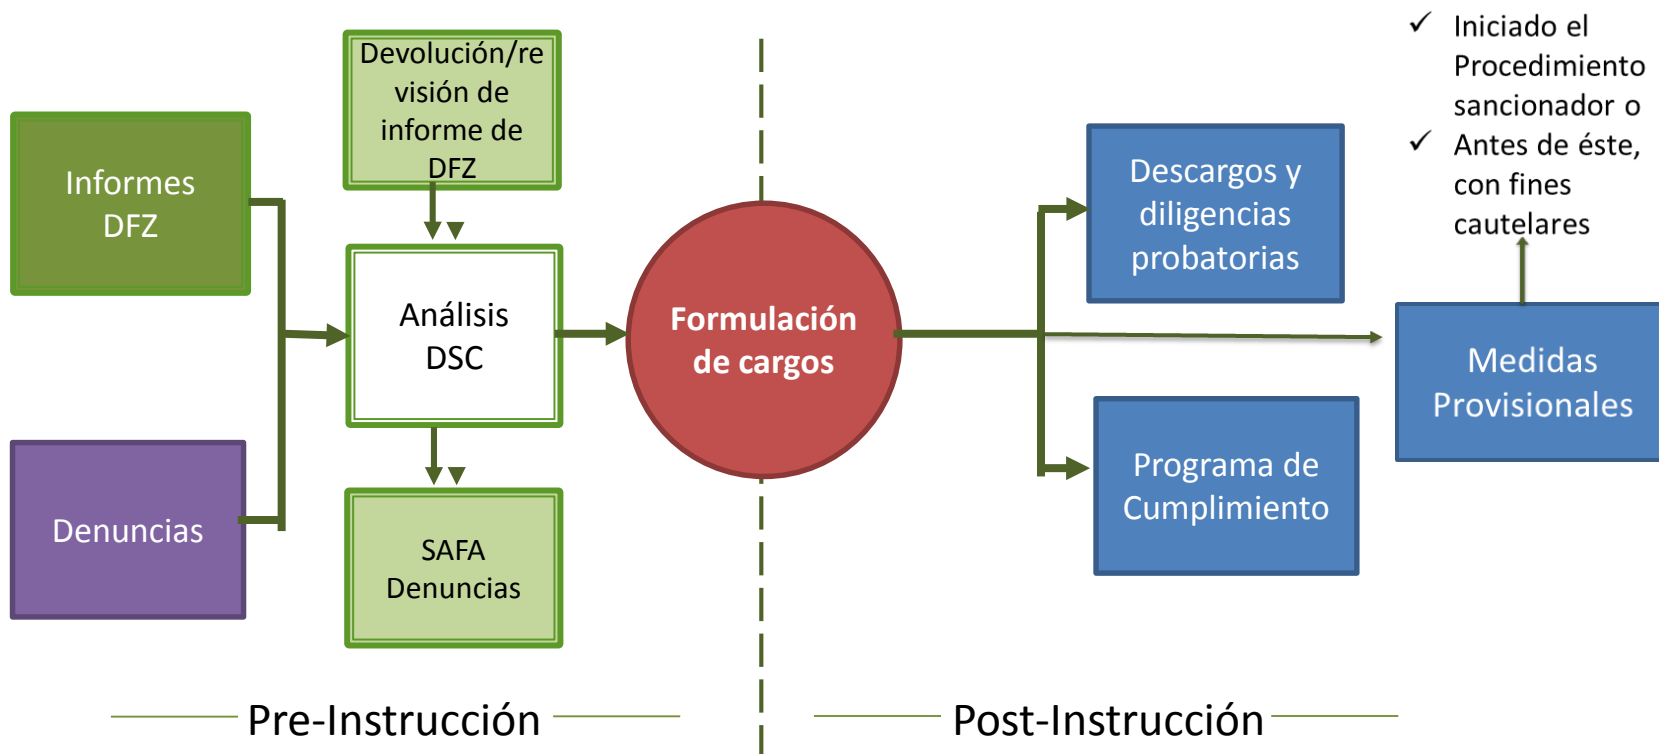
Devolución/revisión de informe de DFZ

Informes DFZ

Análisis DSC

Denuncias

SAFA Denuncias

Formulación de cargos

✓ Iniciado el Procedimiento sancionador o
✓ Antes de éste, con fines cautelares

Descargos y diligencias probatorias

Medidas Provisionales

Programa de Cumplimiento

Pre-Instrucción

Post-Instrucción